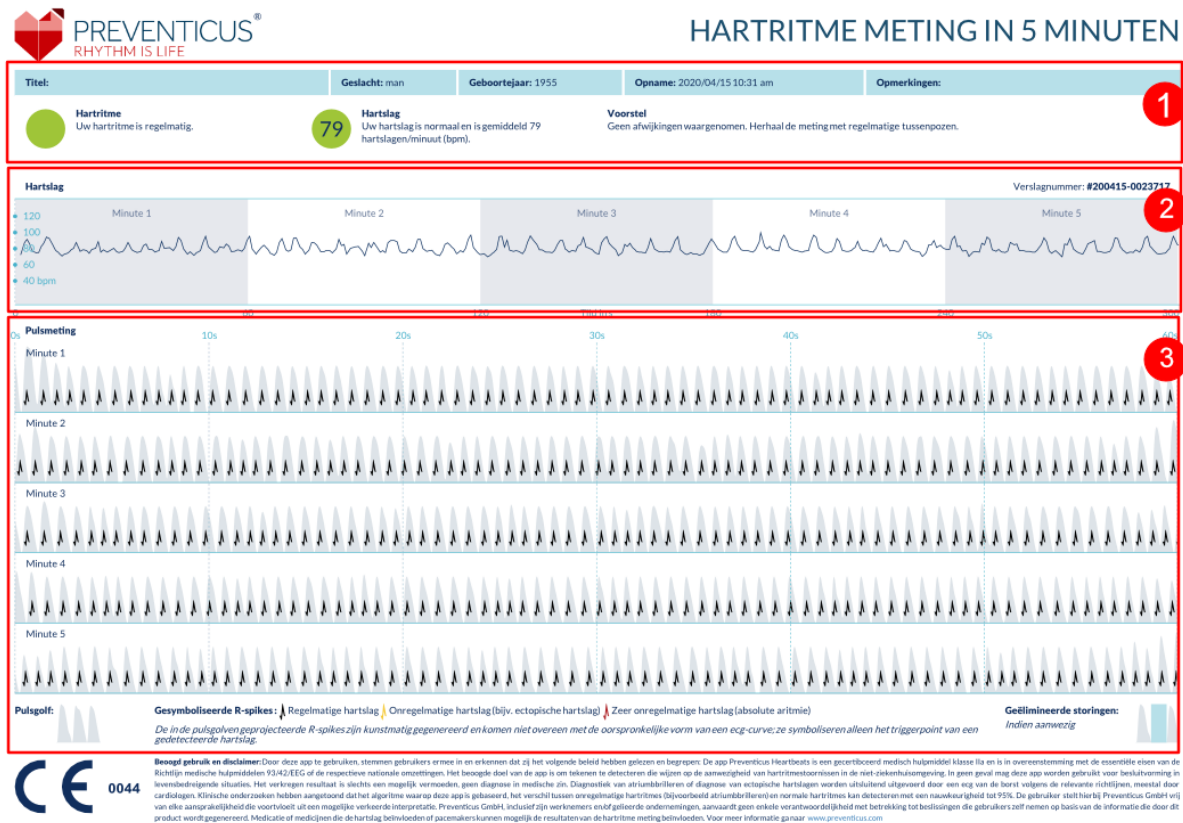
PREVENTICUS®
RHYTHM IS LIFE

HARTRITME METING IN 5 MINUTEN

| Titel: | Geslacht: man | Geboortejaar: 1955 | Opname: 2020/04/15 10:31 am | Opmerkingen: |
|---|---|---|---|---|

1

Hartritme
Uw hartritme is regelmatig.

79
Hartslag
Uw hartslag is normaal en is gemiddeld 79 hartslagen/minuut (bpm).

Voorstel
Geen afwijkingen waargenomen. Herhaal de meting met regelmatige tussenpozen.

Hartslag

Verslagnummer: #200415-0023717

2

Minute 1
Minute 2
Minute 3
Minute 4
Minute 5

120
100
80
60
40 bpm

0 60 120 180 240 300

3

Pulsmeting
0s 10s 20s 30s 40s 50s 60s

Minute 1
Minute 2
Minute 3
Minute 4
Minute 5

Pulsgolf:

Gesymboliseerde R-spikes: Regelmatige hartslag Onregelmatige hartslag (bijv. ectopische hartslag) Zeer onregelmatige hartslag (absolute aritmie)

De in de pulsgolven geprojecteerde R-spikes zijn kunstmatig gegenereerd en komen niet overeen met de oorspronkelijke vorm van een ecg-curve; ze symboliseren alleen het triggerpoint van een gedetecteerde hartslag.

Geëlimineerde storingen:
Indien aanwezig

CE 0044

Beoogd gebruik en disclaimer: Door deze app te gebruiken, stemmen gebruikers ermee in en erkennen dat zij het volgende beleid hebben gelezen en begrepen: De app Preventicus Heartbeats is een gecertificeerd medisch hulpmiddel klasse IIa en is in overeenstemming met de essentiële eisen van de Richtlijn medische hulpmiddelen 93/42/EEG of de respectieve nationale omzettingen. Het beoogde doel van de app is om tekenen te detecteren die wijzen op de aanwezigheid van hartritmestoornissen in de niet-ziekenhuisomgeving. In geen geval mag deze app worden gebruikt voor besluitvorming in levensbedreigende situaties. Het verkregen resultaat is slechts een mogelijk vermoeden, geen diagnose in medische zin. Diagnostiek van atriumbrilleren of diagnose van ectopische hartslagen worden uitsluitend uitgevoerd door een ecg van de borst volgens de relevante richtlijnen, meestal door cardiologen. Klinische onderzoeken hebben aangetoond dat het algoritme waarop deze app is gebaseerd, het verschil tussen onregelmatige hartritmes (bijvoorbeeld atriumbrilleren) en normale hartritmes kan detecteren met een nauwkeurigheid tot 95%. De gebruiker stelt hierbij Preventicus GmbH vrij van elke aansprakelijkheid die voortvloeit uit een mogelijke verkeerde interpretatie. Preventicus GmbH, inclusief zijn werknemers en/of gelieerde ondernemingen, aanvaardt geen enkele verantwoordelijkheid met betrekking tot beslissingen die gebruikers zelf nemen op basis van de informatie die door dit product wordt gegenereerd. Medicatie of medicijnen die de hartslag beïnvloeden of pacemakers kunnen mogelijk de resultaten van de hartritme meting beïnvloeden. Voor meer informatie ga naar www.preventicus.com